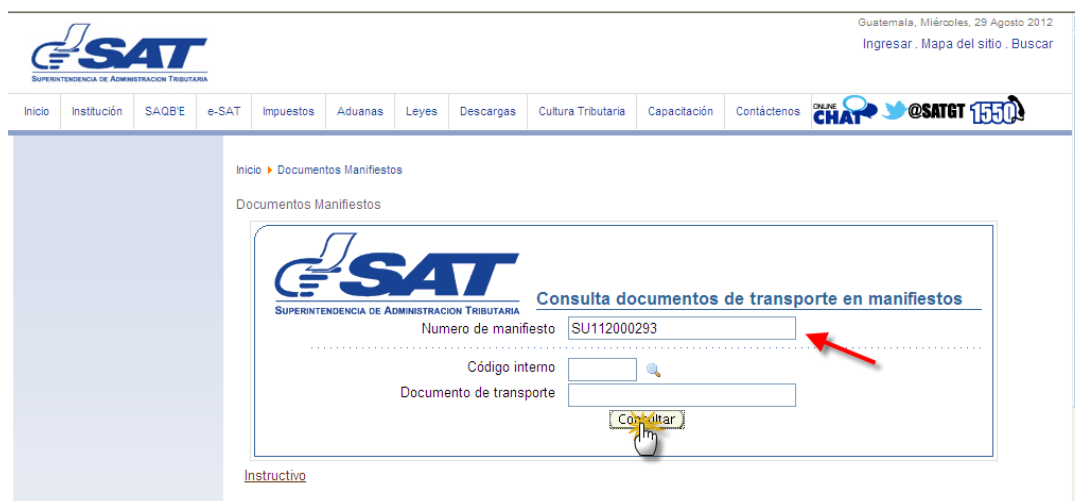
SAT
SUPERINTENDENCIA DE ADMINISTRACION TRIBUTARIA

Guatemala, Miércoles, 29 Agosto 2012
Ingresar . Mapa del sitio . Buscar

Inicio | Institución | SAQB'E | e-SAT | Impuestos | Aduanas | Leyes | Descargas | Cultura Tributaria | Capacitación | Contáctenos | ONLINE CHAT | @SATGT | 1550

Inicio ▸ Documentos Manifiestos

Documentos Manifiestos

SAT
SUPERINTENDENCIA DE ADMINISTRACION TRIBUTARIA

Consulta documentos de transporte en manifiestos

Numero de manifiesto SU112000293

Código interno

Documento de transporte

Consultar

Instructivo